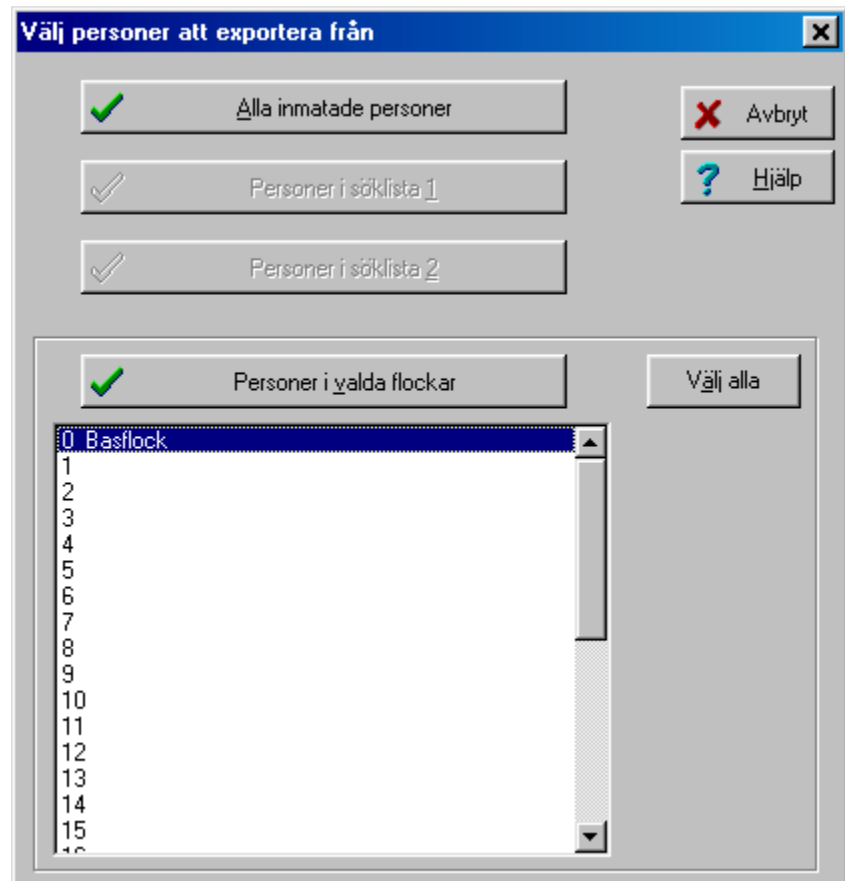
Välj personer att exportera från

Alla inmatade personer

Avbryt

Hjälp

Personer i söklista 1

Personer i söklista 2

Personer i valda flockar

Välj alla

0 Basflock
1
2
3
4
5
6
7
8
9
10
11
12
13
14
15
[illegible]